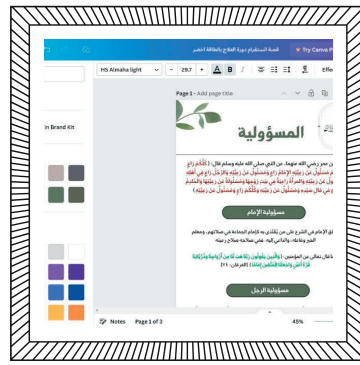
قصة السنفرام دورة العلاج بالطاقة اخضر

Try Canva P

in Brand Kit

HS Almaha light

29.7

A B I

Effe

Page 1 - Add page title

المسؤولية

ن عمر رضي الله عنهما، عن النبي صلى الله عليه وسلم قال: ( كُلُّكُم راعٍ ومَسؤولٌ عن رَعيَّتِه، فالإمامُ راعٍ ومَسؤولٌ عن رَعيَّتِه، والرَّجُلُ راعٍ في أهلِه ومَسؤولٌ عن رَعيَّتِه، والمرأةُ راعيةٌ في بيتِ زوجِها ومَسؤولةٌ عن رَعيَّتِها، والخادمُ راعٍ في مالِ سيِّدِه ومَسؤولٌ عن رَعيَّتِه، وكُلُّكُم راعٍ ومَسؤولٌ عن رَعيَّتِه )

مسؤولية الإمام

الإمام في الشرع على من يُقتدى به كإمام الجماعة في صلاتهم، ومعلم الخير وخلفاء، والداعي إليه، عليه صلاحه وصلاح رعيته

تعالى من المؤمنين: ﴿ وَالَّذِينَ يَقُولُونَ رَبَّنَا هَبْ لَنَا مِنْ أَزْوَاجِنَا وَذُرِّيَّاتِنَا قُرَّةَ أَعْيُنٍ وَاجْعَلْنَا لِلْمُتَّقِينَ إِمَامًا ﴾ [الفرقان: ٧٤]

مسؤولية الرجل

Notes Page 1 of 3

45%